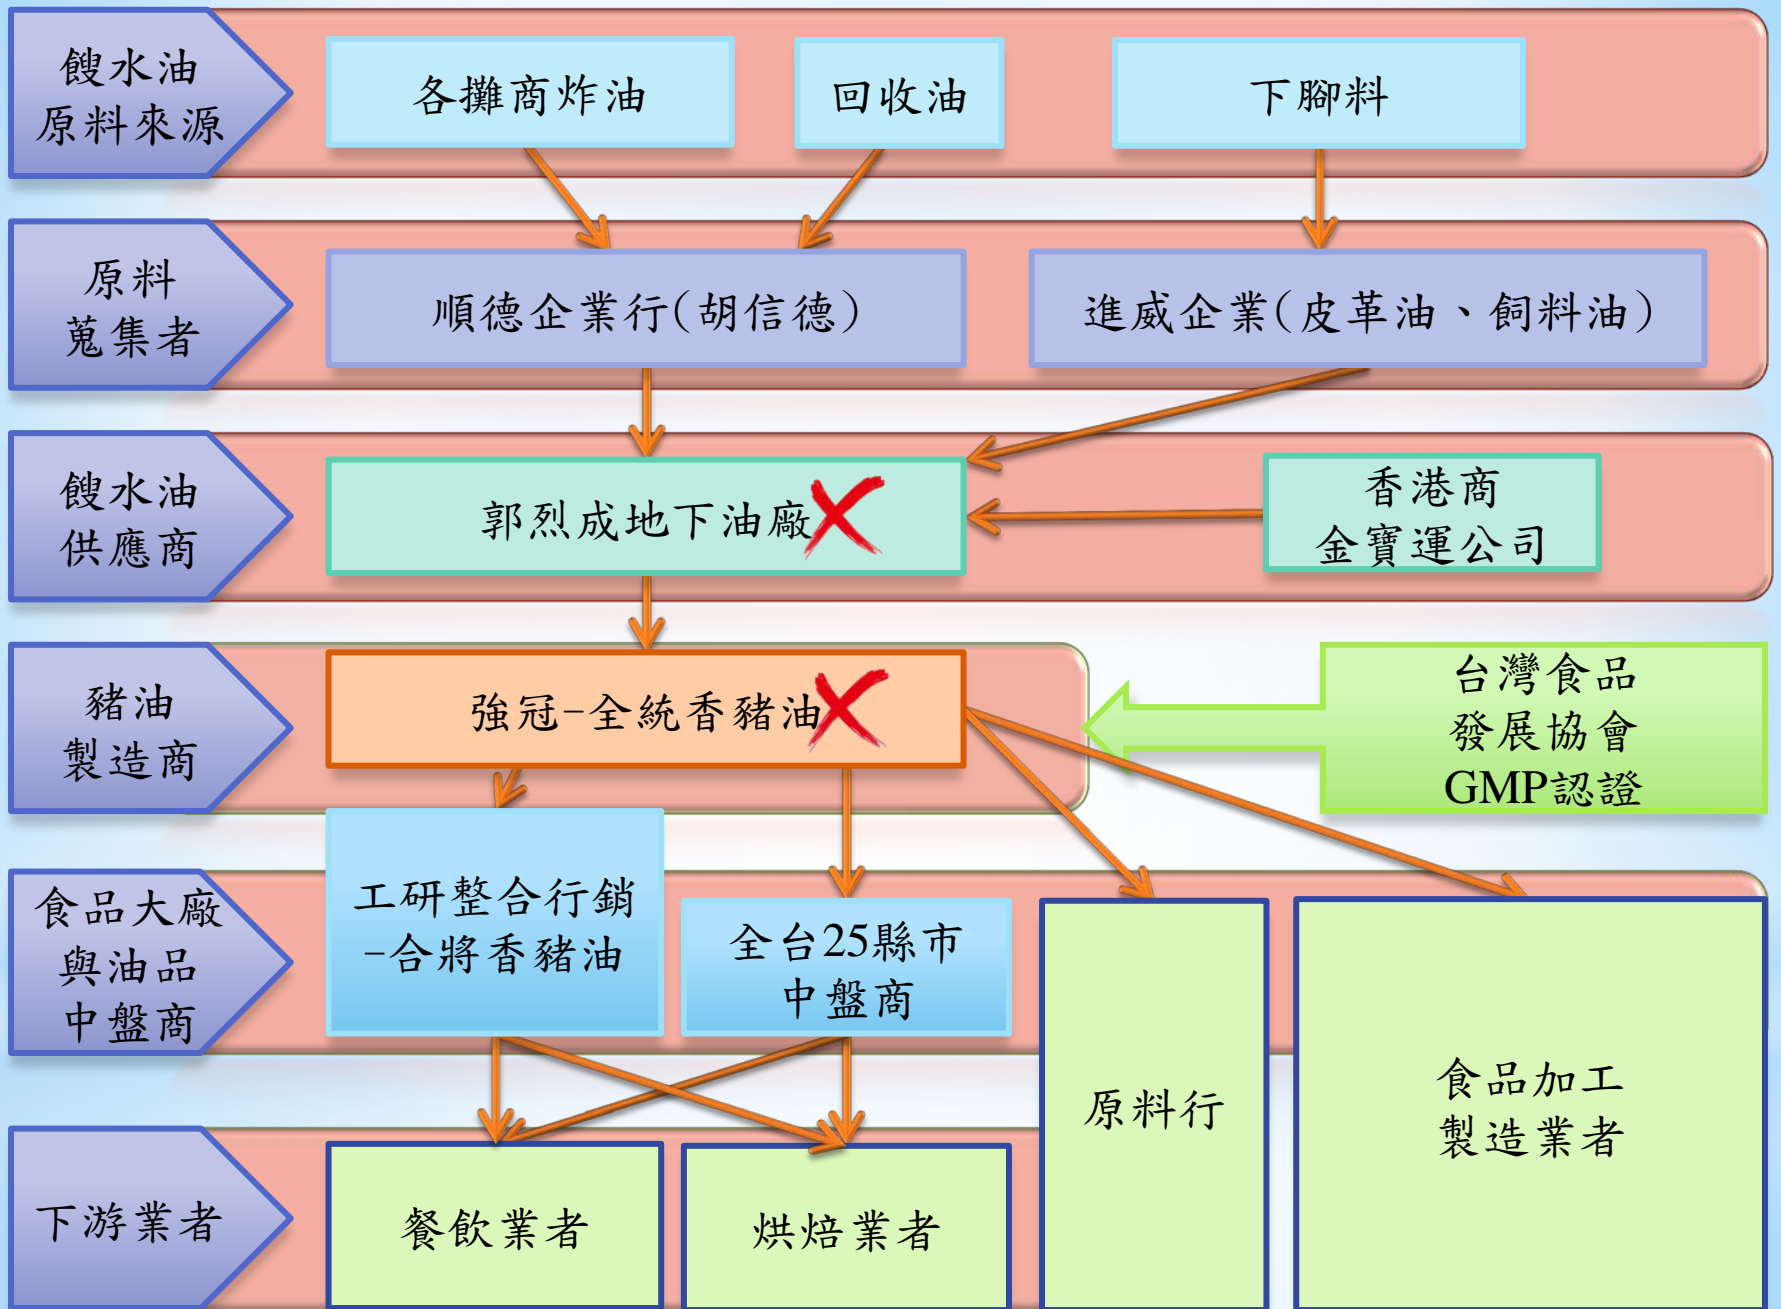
餿水油
原料來源

各攤商炸油

回收油

下腳料

原料
蒐集者

順德企業行(胡信德)

進威企業(皮革油、飼料油)

餿水油
供應商

郭烈成地下油廠

香港商
金寶運公司

豬油
製造商

強冠-全統香豬油

台灣食品
發展協會
GMP認證

食品大廠
與油品
中盤商

工研整合行銷
-合將香豬油

全台25縣市
中盤商

原料行

食品加工
製造業者

下游業者

餐飲業者

烘焙業者